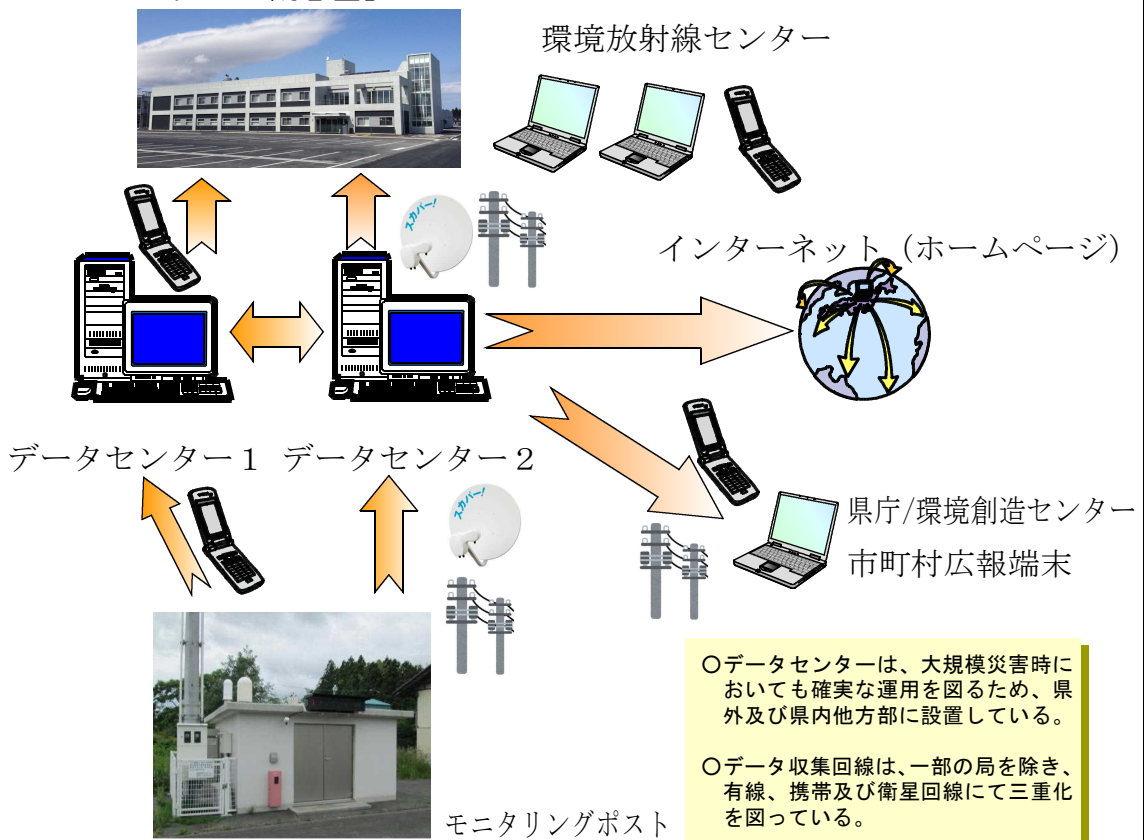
環境放射線センター

スカパー!

インターネット（ホームページ）

データセンター１　データセンター２

スカパー!

県庁/環境創造センター

市町村広報端末

○データセンターは、大規模災害時においても確実な運用を図るため、県外及び県内他方部に設置している。

○データ収集回線は、一部の局を除き、有線、携帯及び衛星回線にて三重化を図っている。

モニタリングポスト